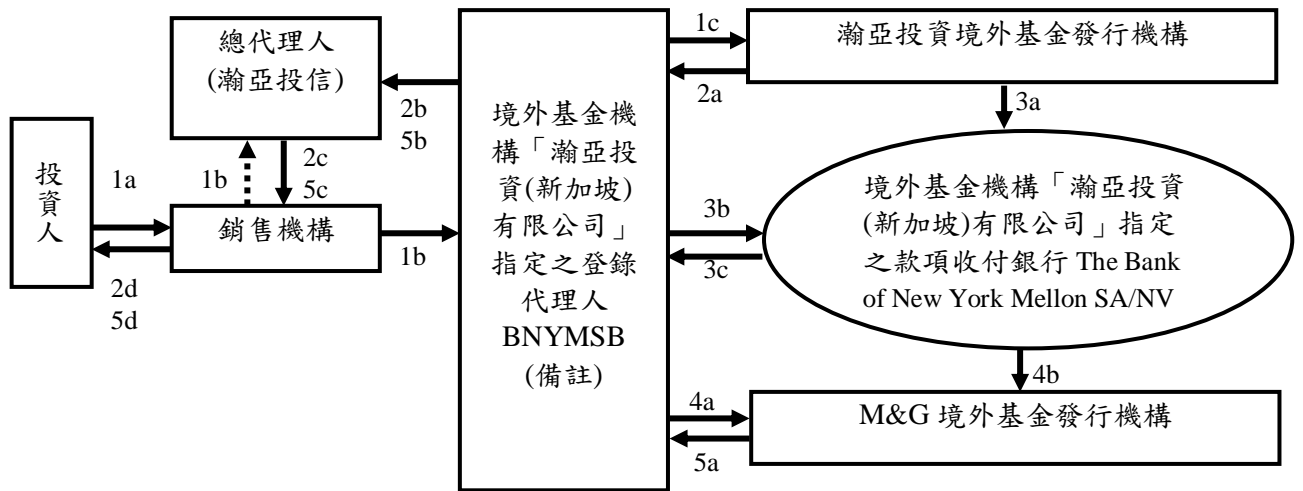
總代理人
(瀚亞投信)

投資人

1a

1b

2c
5c

2d
5d

銷售機構

1b

2b
5b

境外基金機構「瀚亞投資(新加坡)有限公司」指定之登錄代理人 BNYMSB (備註)

1c

2a

瀚亞投資境外基金發行機構

3a

3b

3c

境外基金機構「瀚亞投資(新加坡)有限公司」指定之款項收付銀行 The Bank of New York Mellon SA/NV

4b

4a

5a

M&G 境外基金發行機構